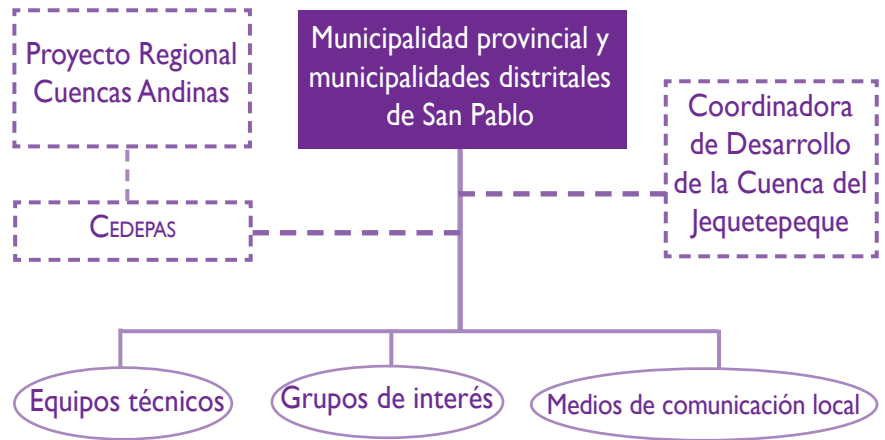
Proyecto Regional Cuencas Andinas

Municipalidad provincial y municipalidades distritales de San Pablo

Coordinadora de Desarrollo de la Cuenca del Jequetepeque

CEDEPAS

Equipos técnicos

Grupos de interés

Medios de comunicación local